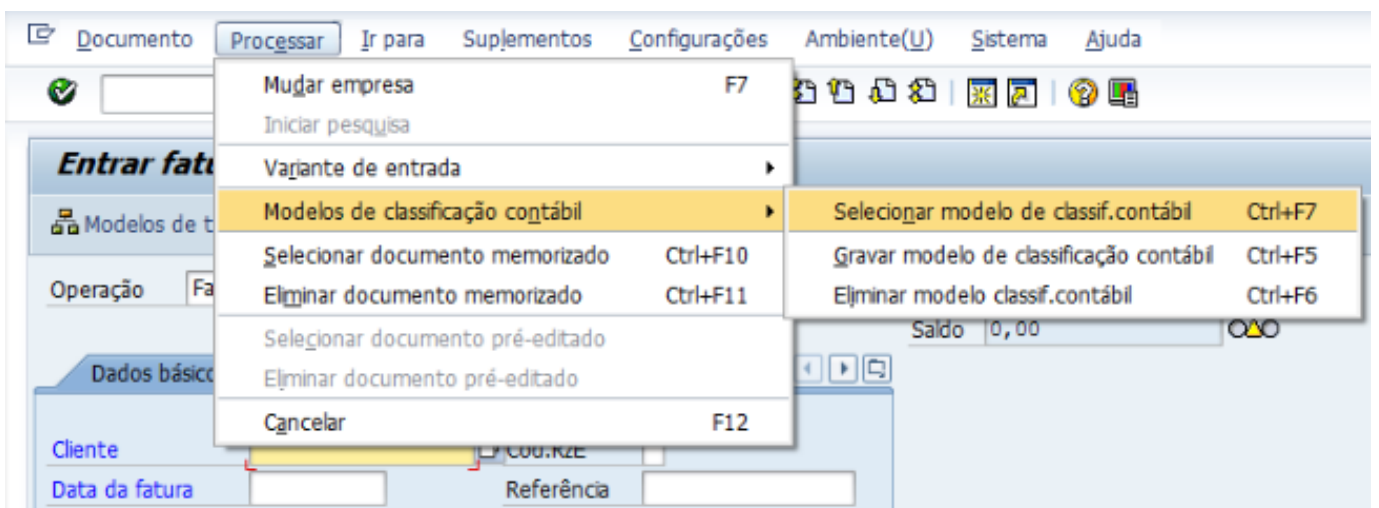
Documento Processar Ir para Suplementos Configurações Ambiente(U) Sistema Ajuda

Mudar empresa F7
Iniciar pesquisa
Variante de entrada
Modelos de classificação contábil
Selecionar documento memorizado Ctrl+F10
Eliminar documento memorizado Ctrl+F11
Selecionar documento pré-editado
Eliminar documento pré-editado
Cancelar F12

Selecionar modelo de classif.contábil Ctrl+F7
Gravar modelo de classificação contábil Ctrl+F5
Eliminar modelo classif.contábil Ctrl+F6

Entrar fatu

Modelos de t

Operação Fa

Saldo 0,00

Dados básico

Cliente
Cód.RzE
Data da fatura
Referência